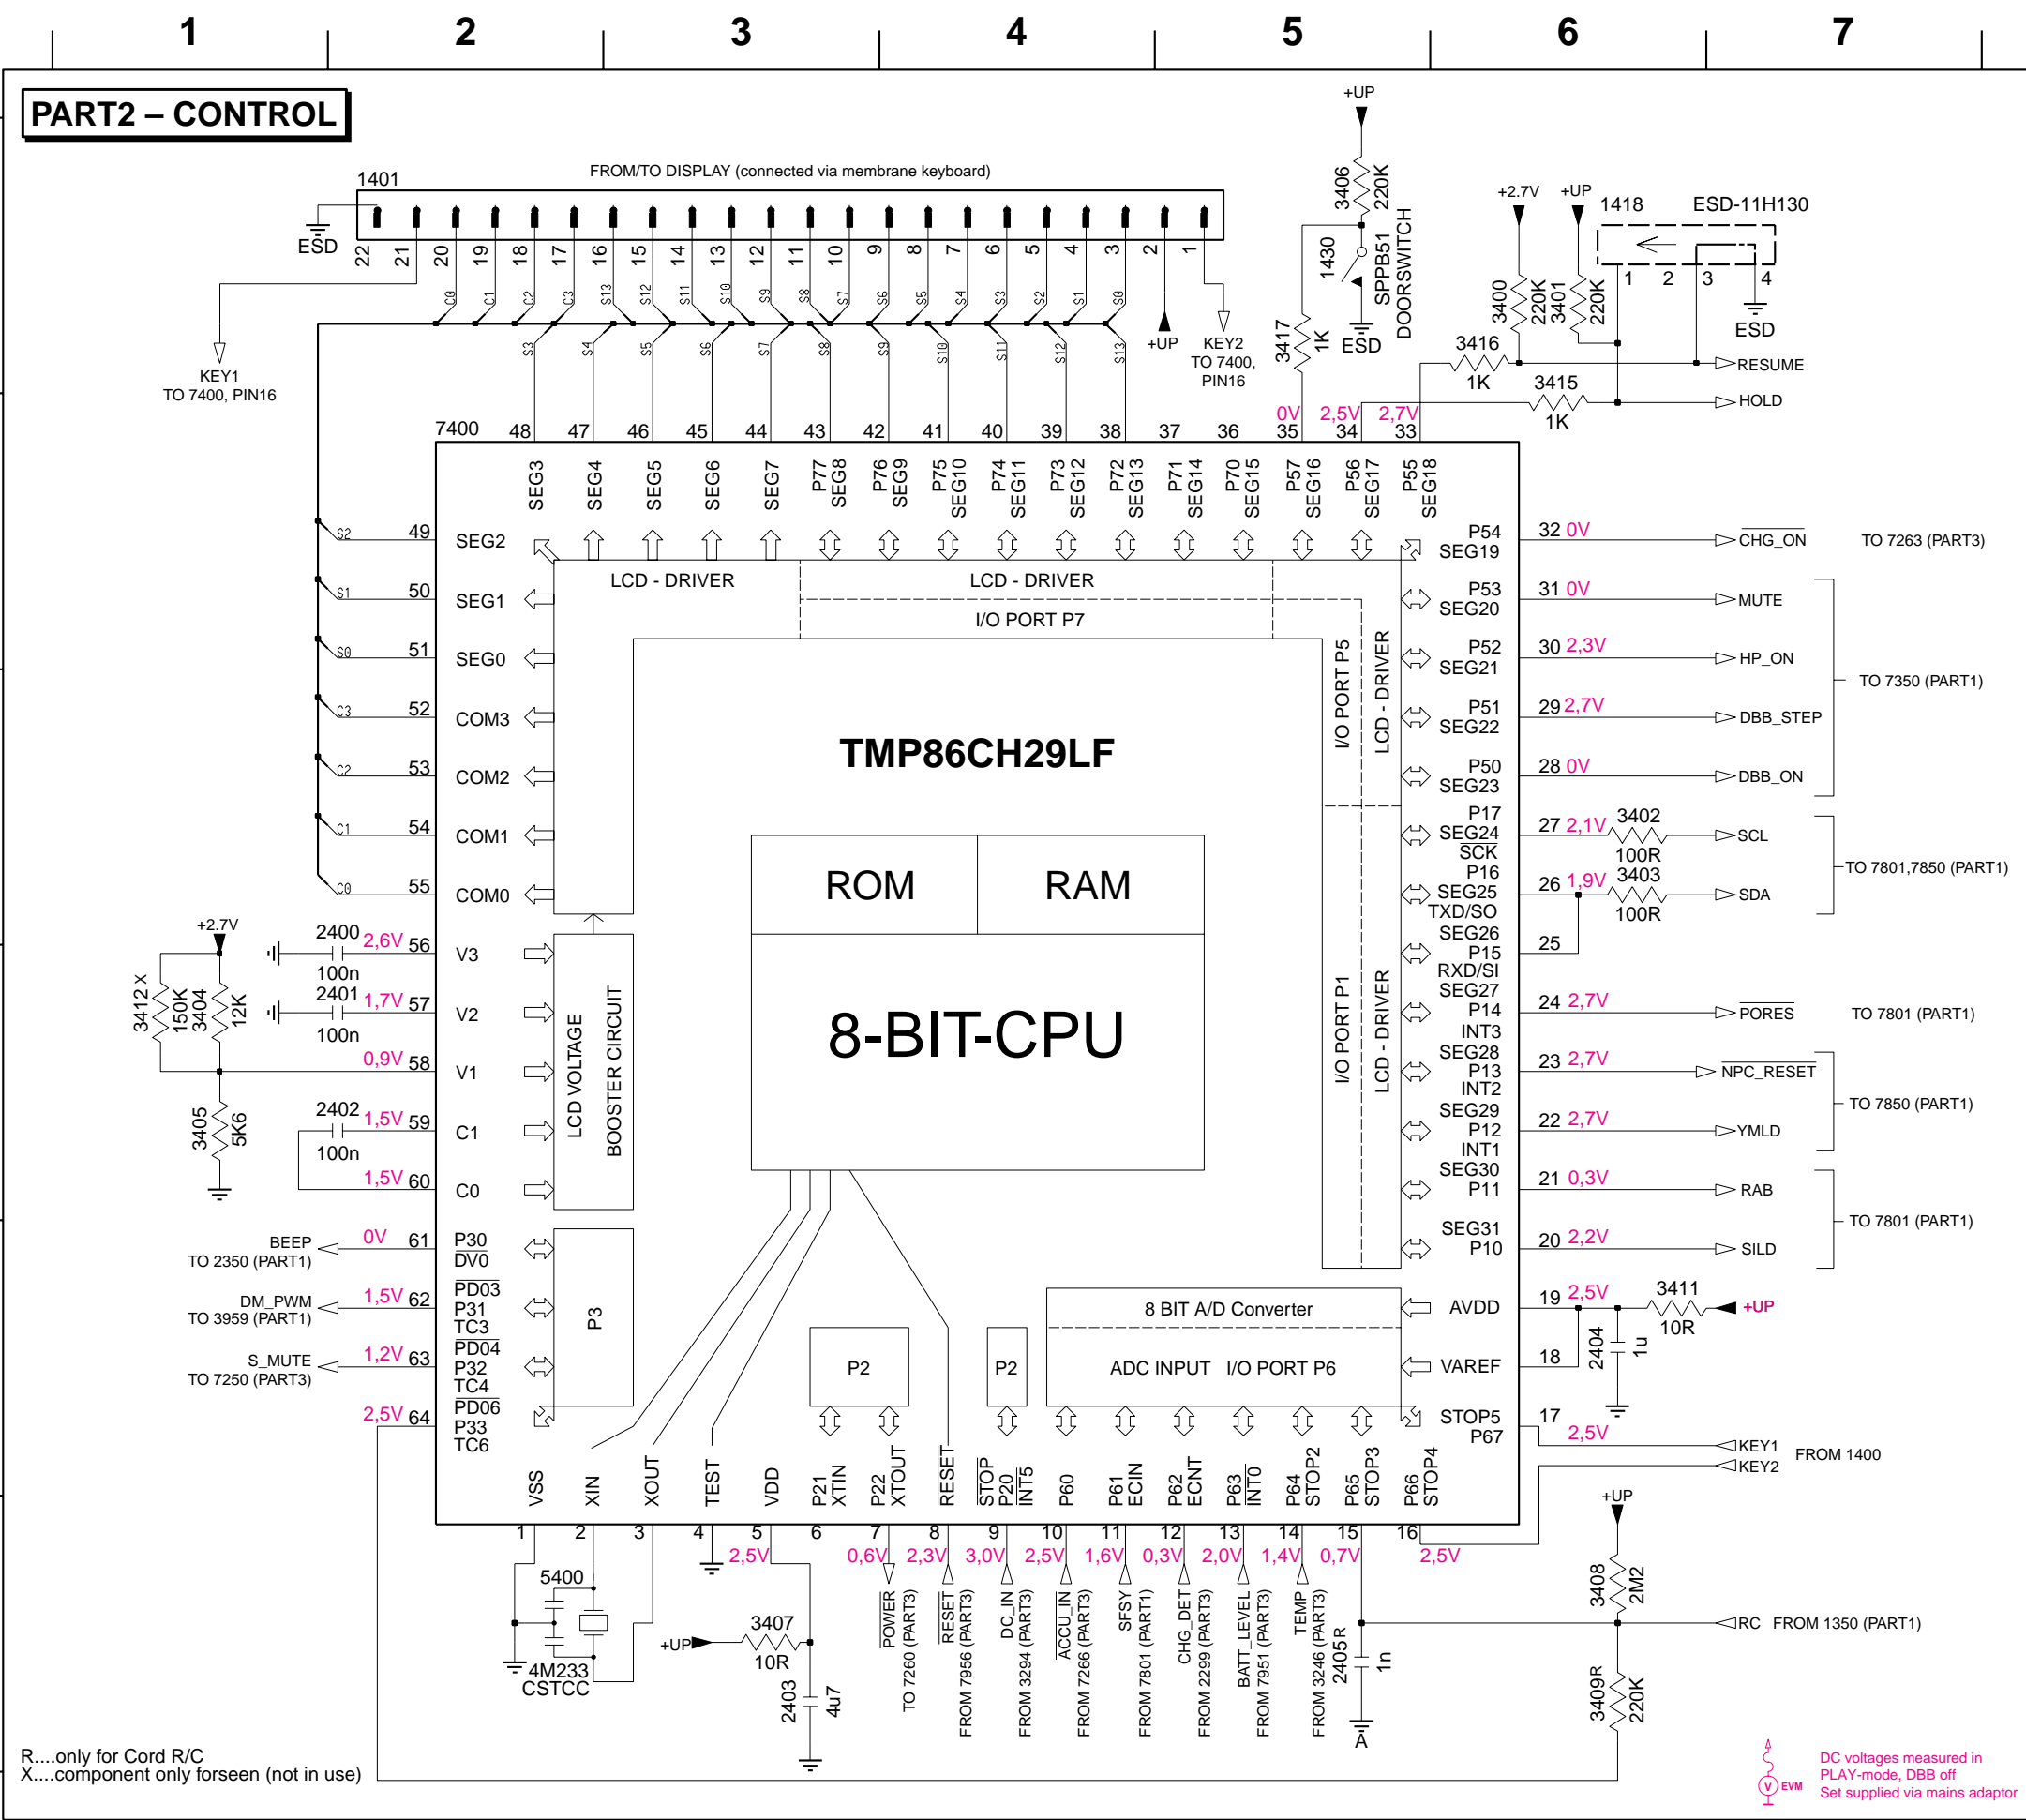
1 2 3 4 5 6 7

PART2 – CONTROL

1401

FROM/TO DISPLAY (connected via membrane keyboard)

ESD

22 21 20 19 18 17 16 15 14 13 12 11 10 9 8 7 6 5 4 3 2 1

C0 C1 C2 C3 S13 S12 S11 S10 S9 S8 S7 S6 S5 S4 S3 S2 S1 S0

S3 S4 S5 S6 S7 S8 S9 S10 S11 S12 S13

+UP

KEY2
TO 7400,
PIN16

KEY1
TO 7400, PIN16

+UP

3406 220K

1430

SPPB51
DOORSWITCH

ESD

3417 1K

+2.7V +UP

1418 ESD-11H130

3400 220K 3401 220K

1 2 3 4

ESD

3416 1K

3415 1K

RESUME

HOLD

7400

48 47 46 45 44 43 42 41 40 39 38 37 36 35 34 33

0V 2,5V 2,7V

SEG3 SEG4 SEG5 SEG6 SEG7 P77 SEG8 P76 SEG9 P75 SEG10 P74 SEG11 P73 SEG12 P72 SEG13 P71 SEG14 P70 SEG15 P57 SEG16 P56 SEG17 P55 SEG18

S2 49 SEG2
S1 50 SEG1
S0 51 SEG0
C3 52 COM3
C2 53 COM2
C1 54 COM1
C0 55 COM0

LCD - DRIVER

LCD - DRIVER

I/O PORT P7

I/O PORT P5

LCD - DRIVER

TMP86CH29LF

ROM

RAM

8-BIT-CPU

I/O PORT P1

LCD - DRIVER

P54 SEG19 32 0V $\overline{CHG\_ON}$ TO 7263 (PART3)

P53 SEG20 31 0V MUTE

P52 SEG21 30 2,3V HP_ON

TO 7350 (PART1)

P51 SEG22 29 2,7V DBB_STEP

P50 SEG23 28 0V DBB_ON

P17 SEG24 $\overline{SCK}$ 27 2,1V 3402 100R SCL

P16 SEG25 TXD/SO 26 1,9V 3403 100R SDA

TO 7801,7850 (PART1)

SEG26 P15 RXD/SI 25

SEG27 P14 INT3 24 2,7V $\overline{PORES}$ TO 7801 (PART1)

SEG28 P13 INT2 23 2,7V $\overline{NPC\_RESET}$

TO 7850 (PART1)

SEG29 P12 INT1 22 2,7V YMLD

SEG30 P11 21 0,3V RAB

TO 7801 (PART1)

SEG31 P10 20 2,2V SILD

+2.7V

2400 100n 2,6V 56 V3

2401 100n 1,7V 57 V2

3412 X 150K 3404 12K

0,9V 58 V1

3405 5K6

2402 100n 1,5V 59 C1

1,5V 60 C0

LCD VOLTAGE
BOOSTER CIRCUIT

BEEP TO 2350 (PART1) 0V 61 P30 $\overline{DV0}$

DM_PWM TO 3959 (PART1) 1,5V 62 $\overline{PD03}$ P31 TC3

S_MUTE TO 7250 (PART3) 1,2V 63 $\overline{PD04}$ P32 TC4

2,5V 64 $\overline{PD06}$ P33 TC6

P3

P2

P2

8 BIT A/D Converter

ADC INPUT I/O PORT P6

AVDD 19 2,5V 3411 10R +UP

VAREF 18 2404 1u

STOP5 P67 17 2,5V

KEY1 KEY2 FROM 1400

VSS XIN XOUT TEST VDD P21 XTIN P22 XTOUT $\overline{RESET}$ $\overline{STOP}$ P20 $\overline{INT5}$ P60 P61 ECIN P62 ECNT P63 $\overline{INT0}$ P64 STOP2 P65 STOP3 P66 STOP4

1 2 3 4 5 6 7 8 9 10 11 12 13 14 15 16

2,5V 0,6V 2,3V 3,0V 2,5V 1,6V 0,3V 2,0V 1,4V 0,7V 2,5V

5400

4M233 CSTCC

+UP 3407 10R

2403 4u7

$\overline{POWER}$ TO 7260 (PART3)

$\overline{RESET}$ FROM 7956 (PART3)

DC_IN FROM 3294 (PART3)

$\overline{ACCU\_IN}$ FROM 7266 (PART3)

SFSY FROM 7801 (PART1)

CHG_DET FROM 2299 (PART3)

BATT_LEVEL FROM 7951 (PART3)

TEMP FROM 3246 (PART3)

2405 R 1n

+UP

3408 2M2

RC FROM 1350 (PART1)

3409R 220K

R....only for Cord R/C
X....component only forseen (not in use)

V EVM

DC voltages measured in PLAY-mode, DBB off
Set supplied via mains adaptor